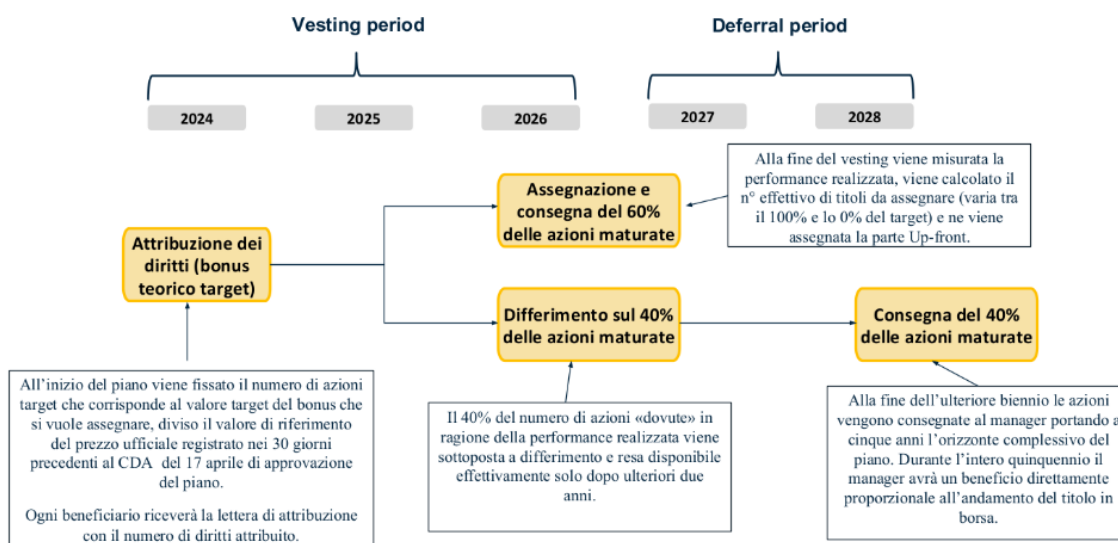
Vesting period

Deferral period

2024

2025

2026

2027

2028

Alla fine del vesting viene misurata la performance realizzata, viene calcolato il n° effettivo di titoli da assegnare (varia tra il 100% e lo 0% del target) e ne viene assegnata la parte Up-front.

Assegnazione e consegna del 60% delle azioni maturate

Attribuzione dei diritti (bonus teorico target)

Differimento sul 40% delle azioni maturate

Consegna del 40% delle azioni maturate

All'inizio del piano viene fissato il numero di azioni target che corrisponde al valore target del bonus che si vuole assegnare, diviso il valore di riferimento del prezzo ufficiale registrato nei 30 giorni precedenti al CDA del 17 aprile di approvazione del piano.

Ogni beneficiario riceverà la lettera di attribuzione con il numero di diritti attribuito.

Il 40% del numero di azioni «dovute» in ragione della performance realizzata viene sottoposta a differimento e resa disponibile effettivamente solo dopo ulteriori due anni.

Alla fine dell'ulteriore biennio le azioni vengono consegnate al manager portando a cinque anni l'orizzonte complessivo del piano. Durante l'intero quinquennio il manager avrà un beneficio direttamente proporzionale all'andamento del titolo in borsa.